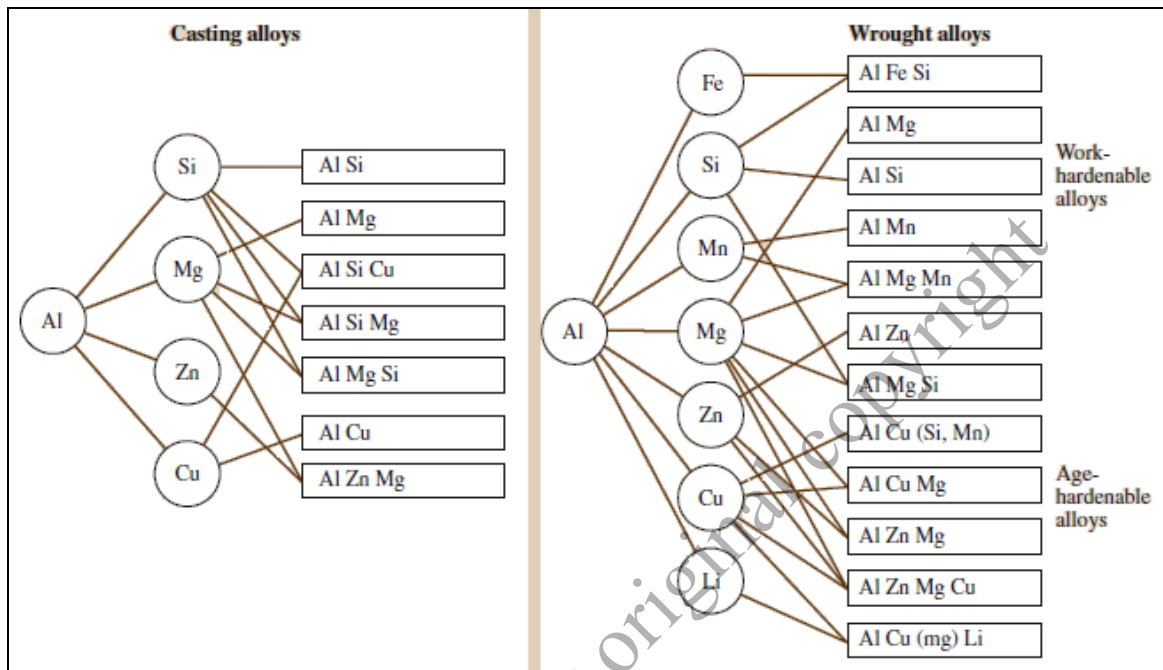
Casting alloys

Al

Si

Mg

Zn

Cu

Al Si

Al Mg

Al Si Cu

Al Si Mg

Al Mg Si

Al Cu

Al Zn Mg

Wrought alloys

Al

Fe

Si

Mn

Mg

Zn

Cu

Li

Al Fe Si

Al Mg

Al Si

Al Mn

Al Mg Mn

Al Zn

Al Mg Si

Al Cu (Si, Mn)

Al Cu Mg

Al Zn Mg

Al Zn Mg Cu

Al Cu (mg) Li

Work-hardenable alloys

Age-hardenable alloys

original copyright